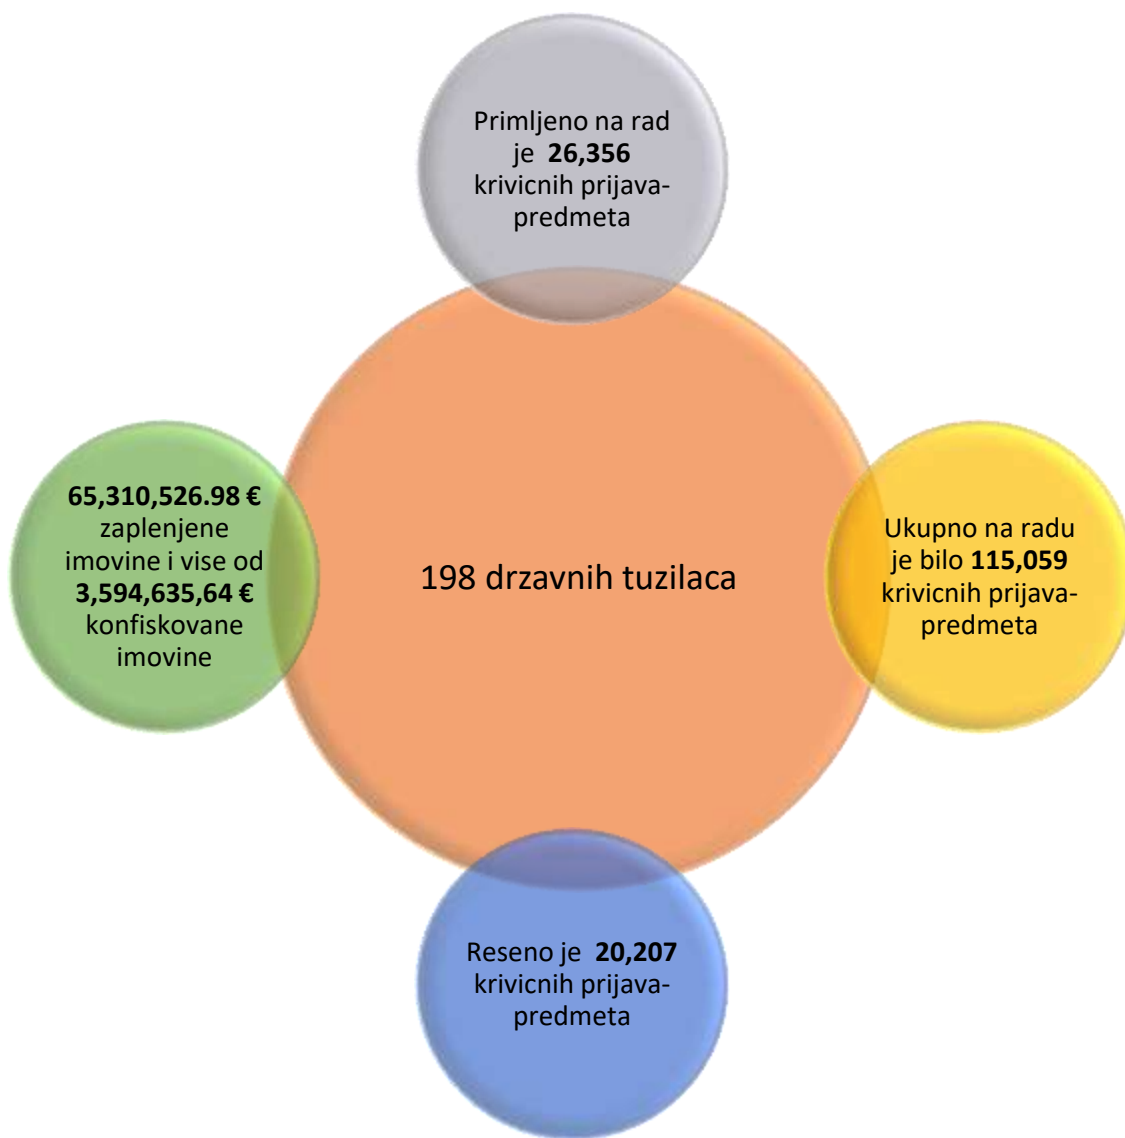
Primljeno na rad je **26,356** krivicnih prijava-predmeta

65,310,526.98 € zaplenjene imovine i vise od 3,594,635,64 € konfiskovane imovine

198 drzavnih tuzilaca

Ukupno na radu je bilo 115,059 krivicnih prijava-predmeta

Reseno je 20,207 krivicnih prijava-predmeta